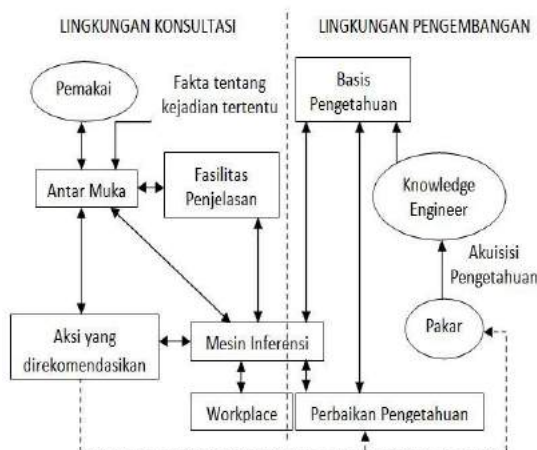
LINGKUNGAN KONSULTASI

LINGKUNGAN PENGEMBANGAN

Pemakai

Fakta tentang kejadian tertentu

Basis Pengetahuan

Antar Muka

Fasilitas Penjelasan

Knowledge Engineer

Akuisisi Pengetahuan

Aksi yang direkomendasikan

Mesin Inferensi

Pakar

Workplace

Perbaikan Pengetahuan